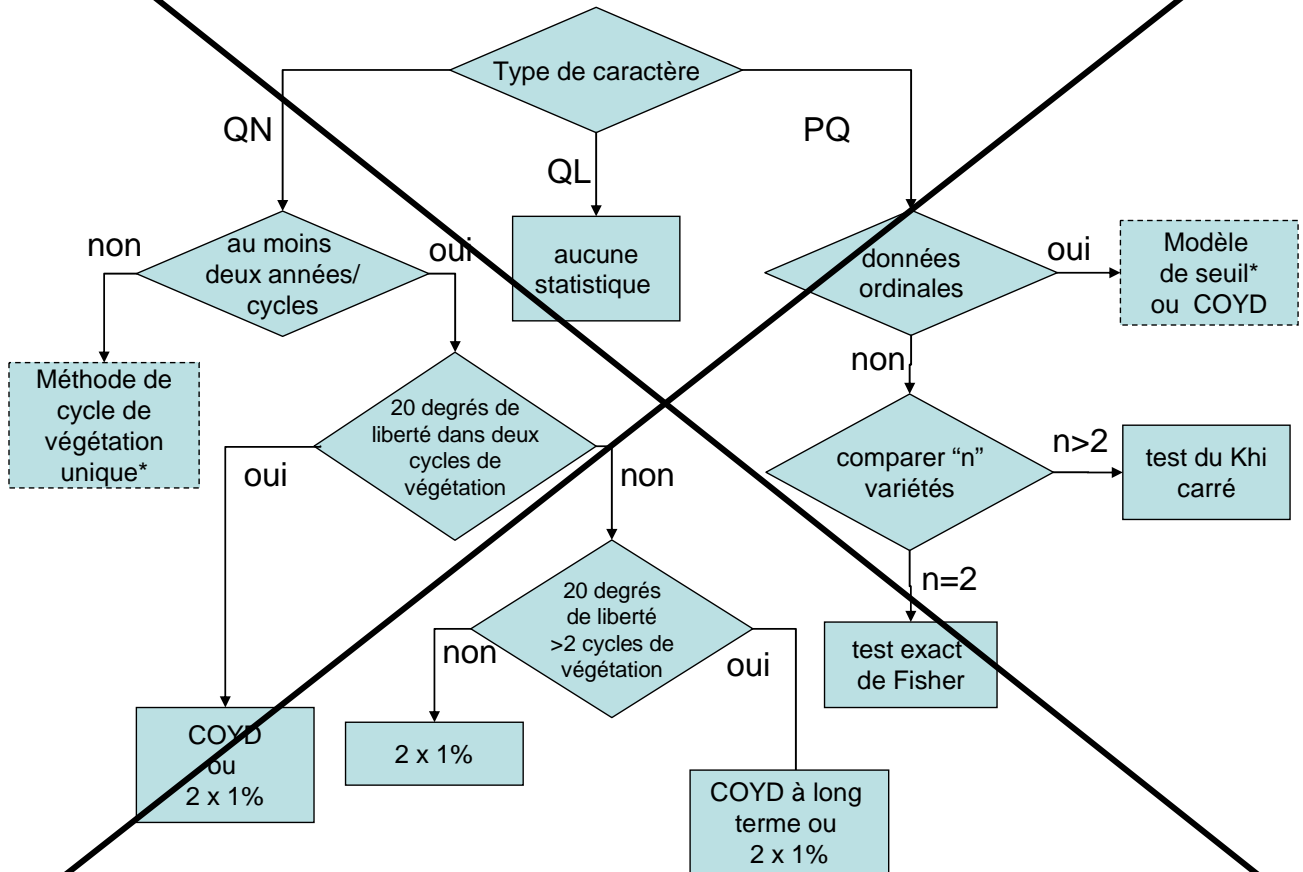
Type de caractère

QN

QL

PQ

non

au moins deux années/ cycles

oui

aucune statistique

données ordinales

oui

Modèle de seuil* ou COYD

Méthode de cycle de végétation unique*

20 degrés de liberté dans deux cycles de végétation

non

oui

non

comparer “n” variétés

n>2

test du Khi carré

20 degrés de liberté >2 cycles de végétation

n=2

non

oui

test exact de Fisher

COYD ou 2 x 1%

2 x 1%

COYD à long terme ou 2 x 1%